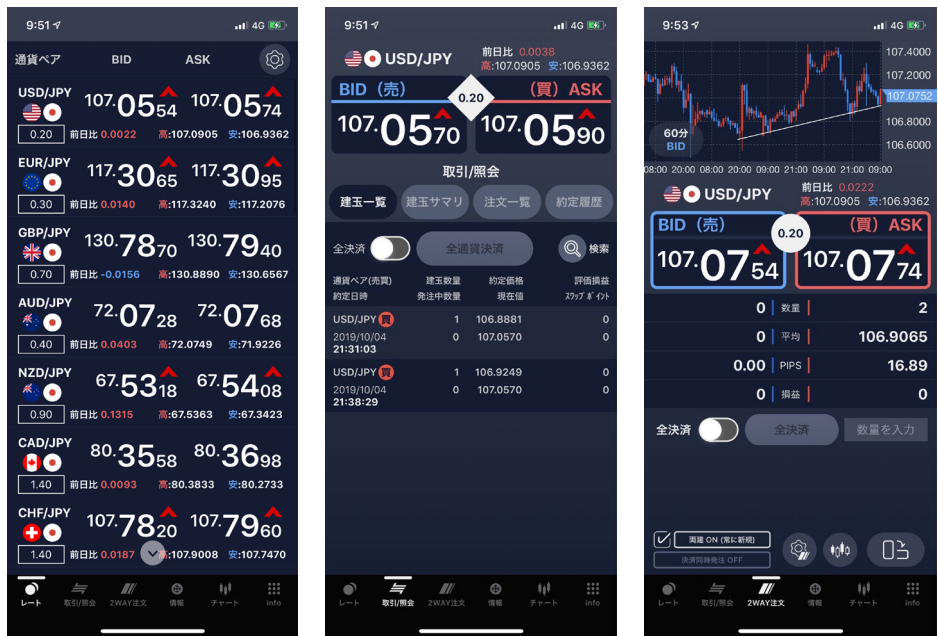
9:51 4G

通貨ペア BID ASK

USD/JPY 107.0554 107.0574
0.20 前日比 0.0022 高:107.0905 安:106.9362

EUR/JPY 117.3065 117.3095
0.30 前日比 0.0140 高:117.3240 安:117.2076

GBP/JPY 130.7870 130.7940
0.70 前日比 -0.0156 高:130.8890 安:130.6567

AUD/JPY 72.0728 72.0768
0.40 前日比 0.0403 高:72.0749 安:71.9226

NZD/JPY 67.5318 67.5408
0.90 前日比 0.1315 高:67.5363 安:67.3423

CAD/JPY 80.3558 80.3698
1.40 前日比 0.0093 高:80.3833 安:80.2733

CHF/JPY 107.7820 107.7960
1.40 前日比 0.0187 高:107.9008 安:107.7470

レート 取引/照会 2WAY注文 情報 チャート info

9:51 4G

USD/JPY 前日比 0.0038 高:107.0905 安:106.9362

BID（売） 0.20 （買）ASK
107.0570 107.0590

取引/照会

建玉一覧 建玉サマリ 注文一覧 約定履歴

全決済 全通貨決済 検索

| 通貨ペア(売買) 約定日時 | 建玉数量 発注中数量 | 約定価格 現在値 | 評価損益 スワップ ポイント |
|---|---|---|---|
| USD/JPY 買 2019/10/04 21:31:03 | 1 0 | 106.8881 107.0570 | 0 0 |
| USD/JPY 買 2019/10/04 21:38:29 | 1 0 | 106.9249 107.0570 | 0 0 |

レート 取引/照会 2WAY注文 情報 チャート info

9:53 4G

107.4000 107.2000 107.0752 106.8000 106.6000
60分 BID
08:00 20:00 08:00 20:00 08:00 20:00 21:00 08:00 21:00 09:00

USD/JPY 前日比 0.0222 高:107.0905 安:106.9362

BID（売） 0.20 （買）ASK
107.0754 107.0774

| 0 | 数量 | 2 |
|---|---|---|
| 0 | 平均 | 106.9065 |
| 0.00 | PIPS | 16.89 |
| 0 | 損益 | 0 |

全決済 全決済 数量を入力

両建 ON（常に新規）
決済同時発注 OFF

レート 取引/照会 2WAY注文 情報 チャート info